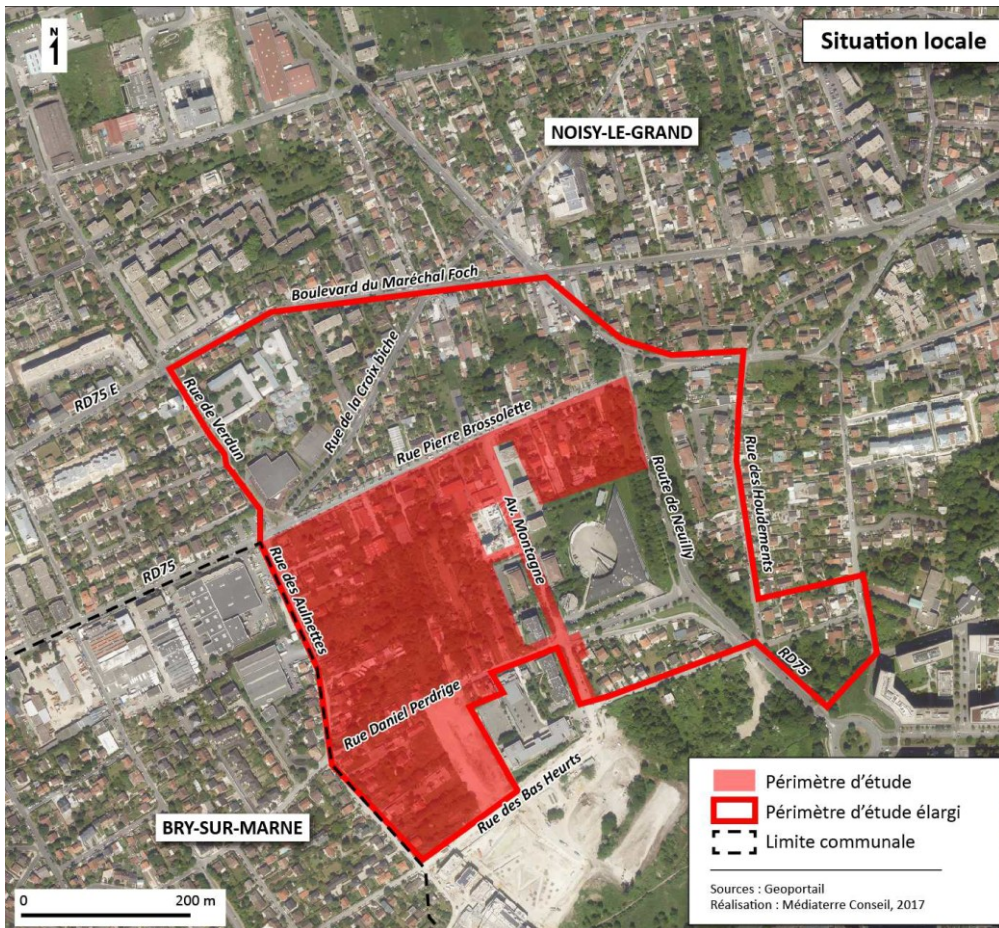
N

Situation locale

NOISY-LE-GRAND

Boulevard du Maréchal Foch

RD75 E

Rue de Verdun

Rue de la Croix biche

Rue Pierre Brossolette

Route de Neuilly

Rue des Houdements

Av. Montagne

RD75

Rue des Aulnettes

RD75

Rue Daniel Perdrige

Rue des Bas Heurts

BRY-SUR-MARNE

0 200 m

Périmètre d'étude

Périmètre d'étude élargi

Limite communale

Sources : Geoportail
Réalisation : Médiaterre Conseil, 2017